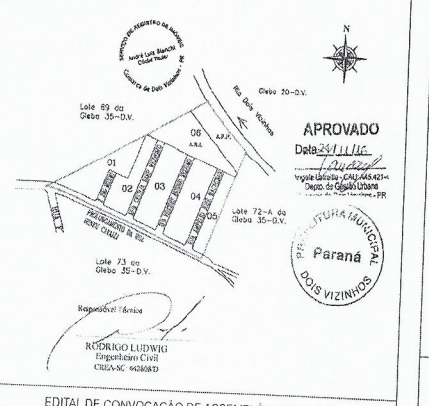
SERVIÇO DE REGISTRO DE IMÓVEIS
André Luís Bianchi
Oficial Titular
Comarca de Dois Vizinhos - PR

N

Gleba 20-D.V.

Rio Dois Vizinhos

Lote 89 da Gleba 35-D.V.

06
A.P.P.

A.P.P.

01

02

03

04

05

PROLONGAMENTO DA RUA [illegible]

Lote 72-A da Gleba 35-D.V.

Lote 73 da Gleba 35-D.V.

APROVADO
Data 24/11/16
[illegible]
Depto. de Gestão Urbana
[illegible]

PREFEITURA MUNICIPAL
Paraná
DOIS VIZINHOS

Responsável Técnico

RODRIGO LUDWIG
Engenheiro Civil
CREA-SC 042608-D

EDITAL DE CONVOCAÇÃO DE ASSEMBLÉIA